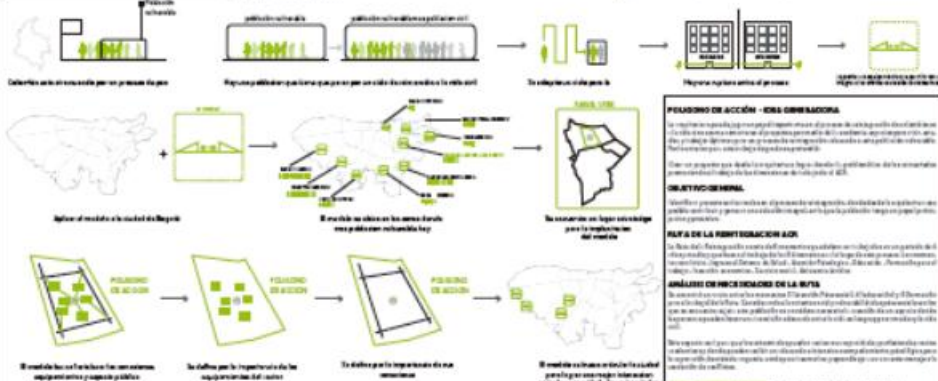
Población vulnerable

Colombia está atravesando por un proceso de paz

población vulnerable

población vulnerable → población civil

Hay una población que tiene que pasar por un ciclo de reinserción a la vida civil

Se adapta un ciclo de paso

Hay una ruptura entre el proceso

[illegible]

Aplicar el modelo a la ciudad de Bogotá

El modelo se ubica en las áreas donde más población vulnerable hay

Se convierte en lugar estratégico para la implantación del modelo

POLÍGONO DE ACCIÓN

POLÍGONO DE ACCIÓN

POLÍGONO DE ACCIÓN

El modelo se articula con los servicios, equipamientos y espacio público

Se define por la importancia de los equipamientos del sector

Se define por la importancia de sus conexiones

El modelo se inserta en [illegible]

POLÍGONO DE ACCIÓN - IDEA GENERADORA

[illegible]

OBJETIVO GENERAL

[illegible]

RUTA DE LA REINTEGRACIÓN ACR

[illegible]

ANÁLISIS DE NECESIDADES DE LA RUTA

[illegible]